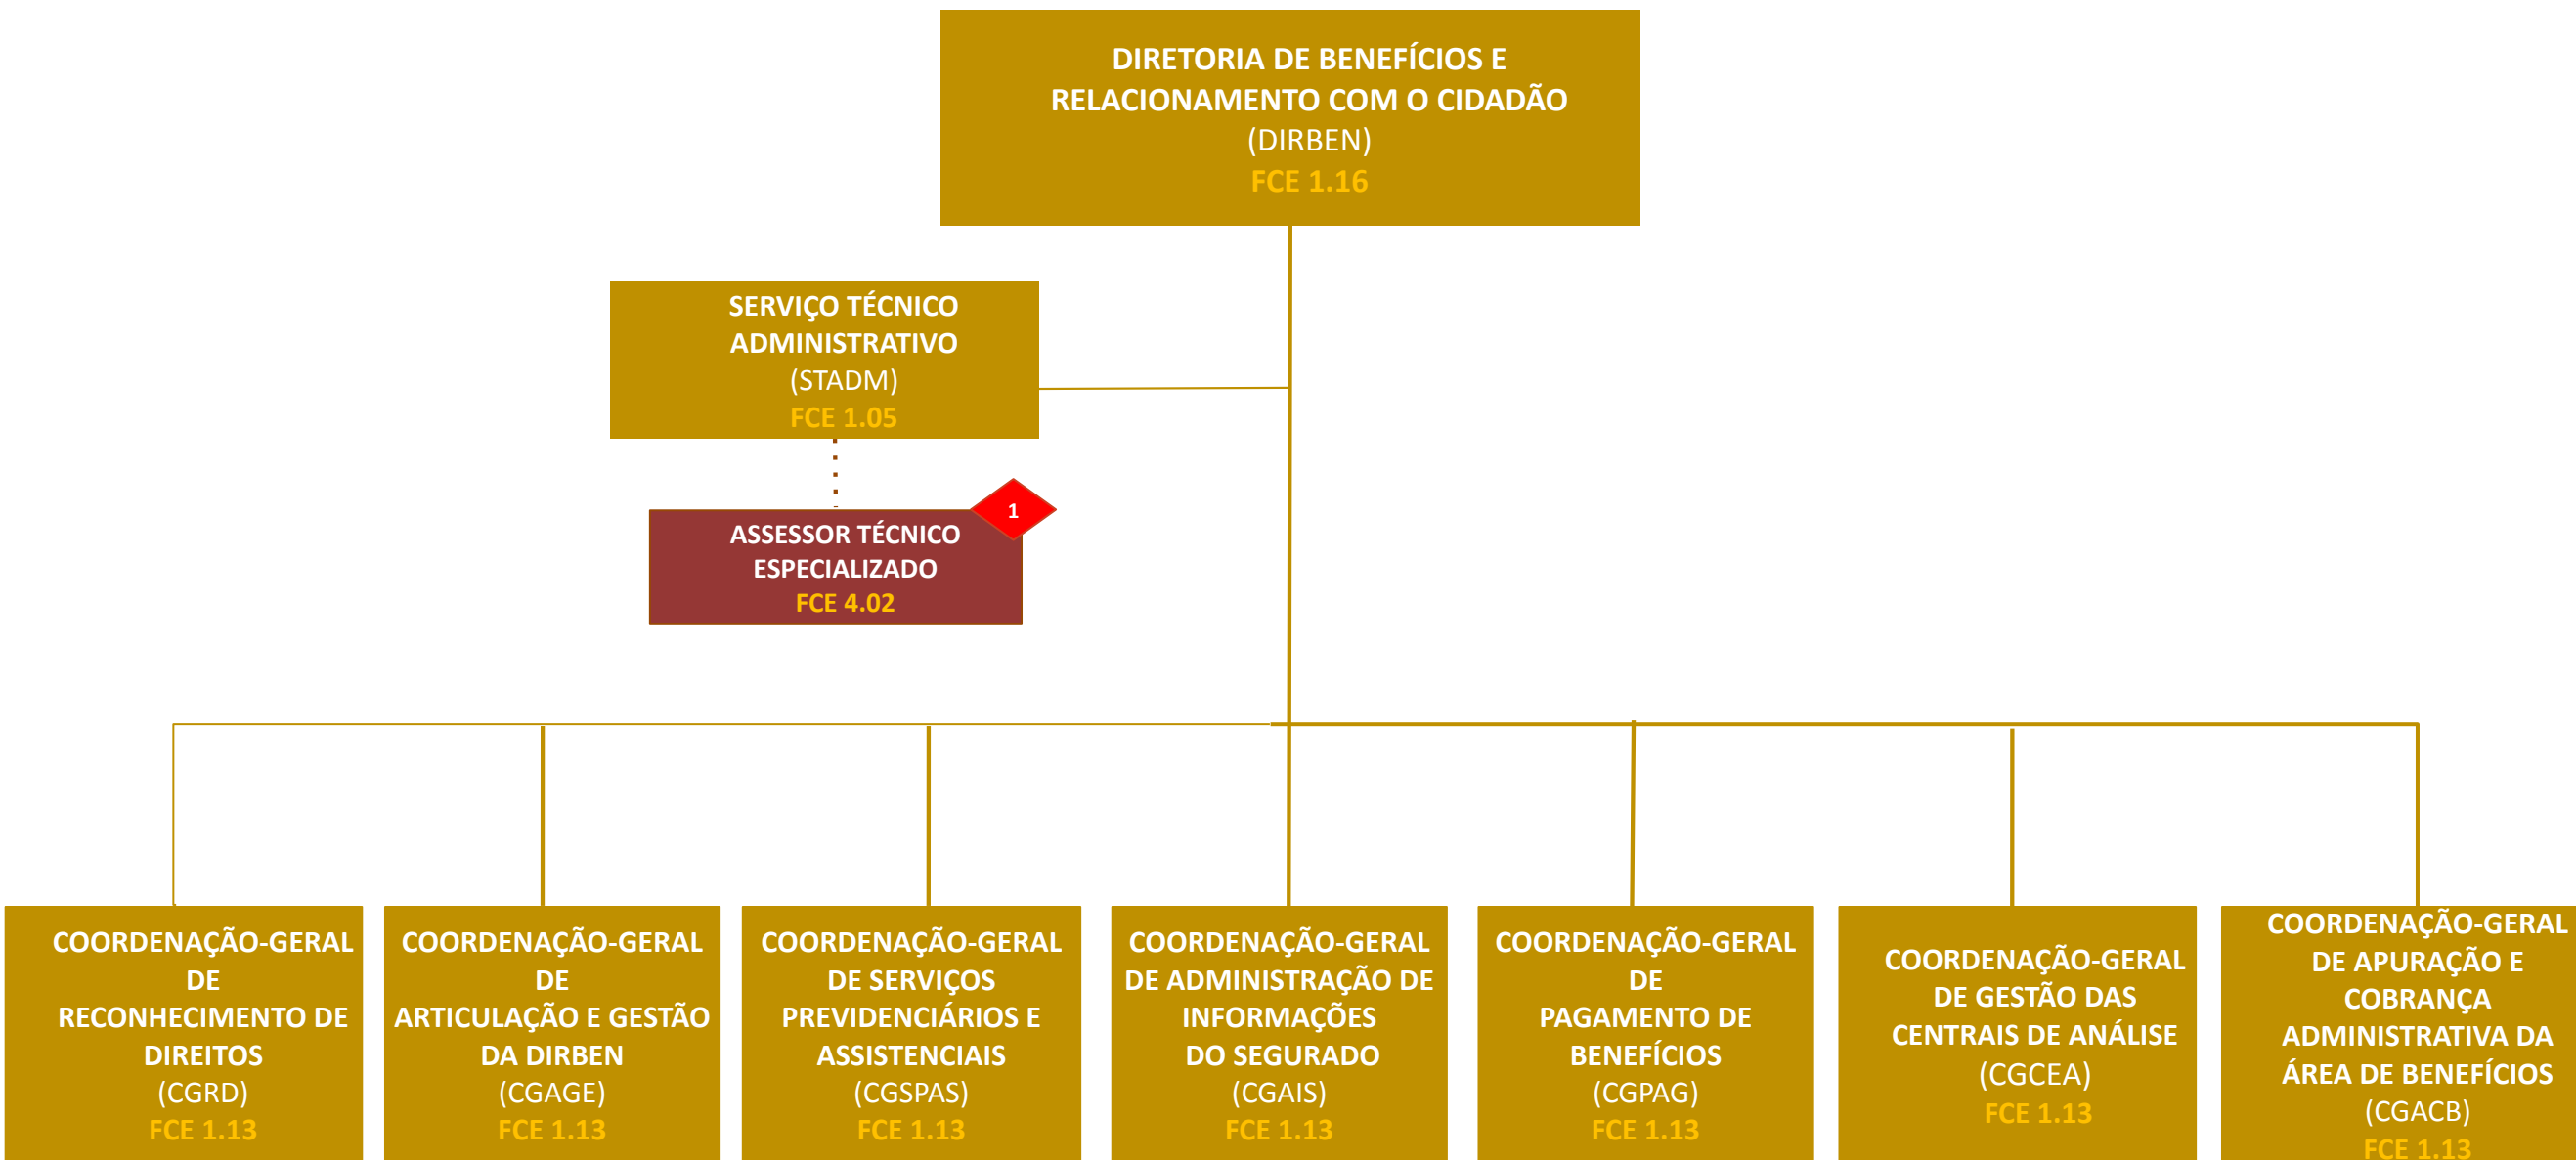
DIRETORIA DE BENEFÍCIOS E RELACIONAMENTO COM O CIDADÃO
(DIRBEN)
FCE 1.16

SERVIÇO TÉCNICO ADMINISTRATIVO
(STADM)
FCE 1.05

1

ASSESSOR TÉCNICO ESPECIALIZADO
FCE 4.02

COORDENAÇÃO-GERAL DE RECONHECIMENTO DE DIREITOS
(CGRD)
FCE 1.13

COORDENAÇÃO-GERAL DE ARTICULAÇÃO E GESTÃO DA DIRBEN
(CGAGE)
FCE 1.13

COORDENAÇÃO-GERAL DE SERVIÇOS PREVIDENCIÁRIOS E ASSISTENCIAIS
(CGSPAS)
FCE 1.13

COORDENAÇÃO-GERAL DE ADMINISTRAÇÃO DE INFORMAÇÕES DO SEGURADO
(CGAIS)
FCE 1.13

COORDENAÇÃO-GERAL DE PAGAMENTO DE BENEFÍCIOS
(CGPAG)
FCE 1.13

COORDENAÇÃO-GERAL DE GESTÃO DAS CENTRAIS DE ANÁLISE
(CGCEA)
FCE 1.13

COORDENAÇÃO-GERAL DE APURAÇÃO E COBRANÇA ADMINISTRATIVA DA ÁREA DE BENEFÍCIOS
(CGACB)
FCE 1.13